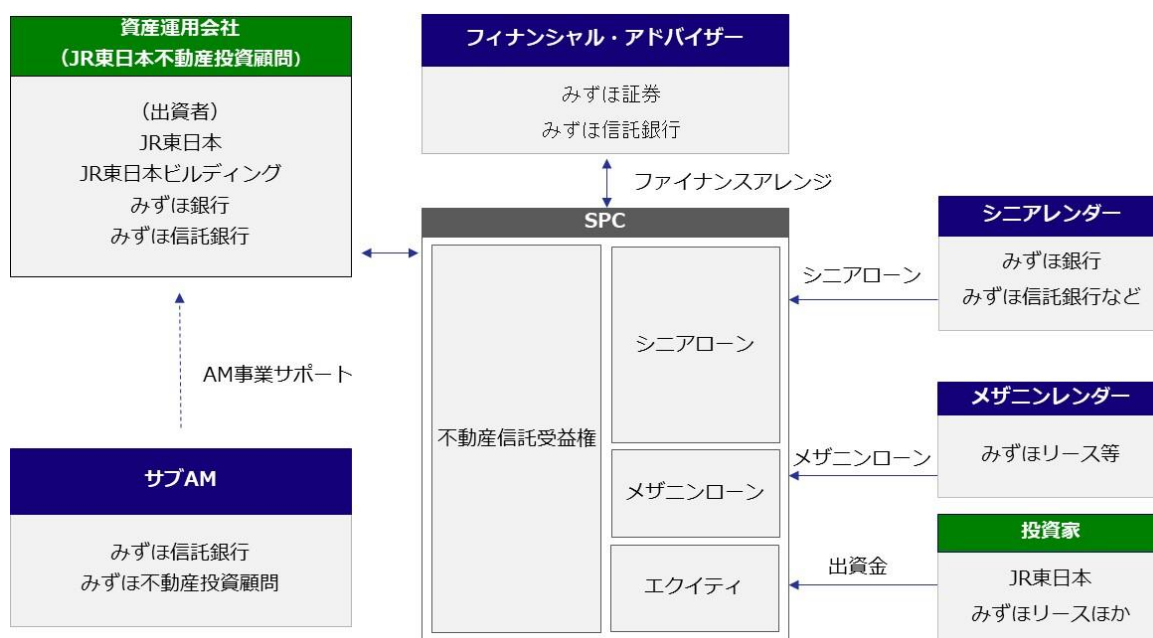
資産運用会社
（JR東日本不動産投資顧問）

（出資者）
JR東日本
JR東日本ビルディング
みずほ銀行
みずほ信託銀行

フィナンシャル・アドバイザー

みずほ証券
みずほ信託銀行

ファイナンスアレンジ

SPC

不動産信託受益権

シニアローン

メザニンローン

エクイティ

シニアレンダー

みずほ銀行
みずほ信託銀行など

シニアローン

メザニンレンダー

みずほリース等

メザニンローン

投資家

JR東日本
みずほリースほか

出資金

AM事業サポート

サブAM

みずほ信託銀行
みずほ不動産投資顧問